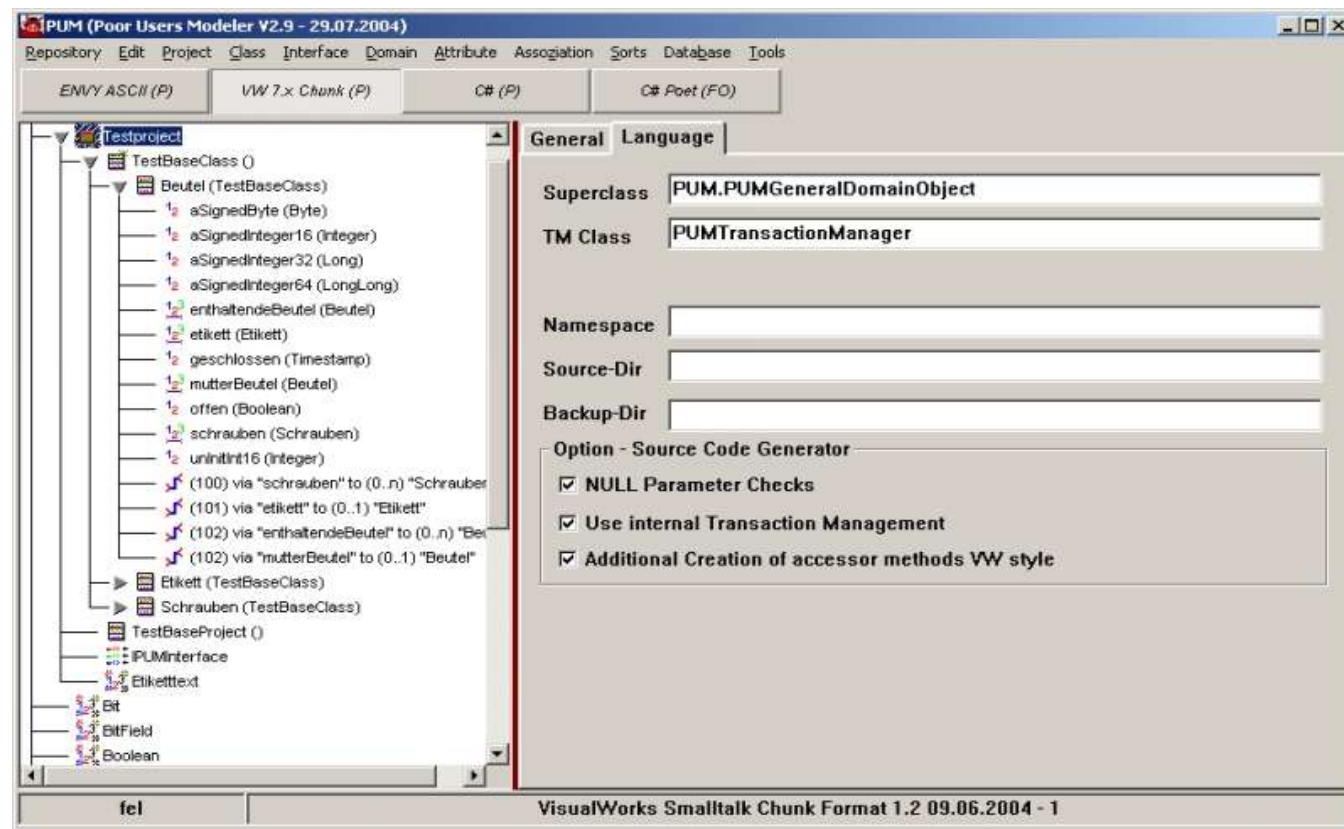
PUM (Poor Users Modeler V2.9 - 29.07.2004)

Repository Edit Project Class Interface Domain Attribute Assoziation Sorts Database Tools

ENVY ASCII (P) VW 7.x Chunk (P) C# (P) C# Poet (FO)

Testproject
TestBaseClass ()
Beutel (TestBaseClass)
aSignedByte (Byte)
aSignedInteger16 (Integer)
aSignedInteger32 (Long)
aSignedInteger64 (LongLong)
enthaltendeBeutel (Beutel)
etikett (Etikett)
geschlossen (Timestamp)
mutterBeutel (Beutel)
offen (Boolean)
schrauben (Schrauben)
uninitInt16 (Integer)
(100) via "schrauben" to (0..n) "Schrauber
(101) via "etikett" to (0..1) "Etikett"
(102) via "enthaltendeBeutel" to (0..n) "Be
(102) via "mutterBeutel" to (0..1) "Beutel"
Etikett (TestBaseClass)
Schrauben (TestBaseClass)
TestBaseProject ()
IPUMInterface
Etiketttext
Bit
BitField
Boolean

General Language

Superclass PUM.PUMGeneralDomainObject
TM Class PUMTransactionManager

Namespace
Source-Dir
Backup-Dir

Option - Source Code Generator
☑ NULL Parameter Checks
☑ Use internal Transaction Management
☑ Additional Creation of accessor methods VW style

fel
VisualWorks Smalltalk Chunk Format 1.2 09.06.2004 - 1